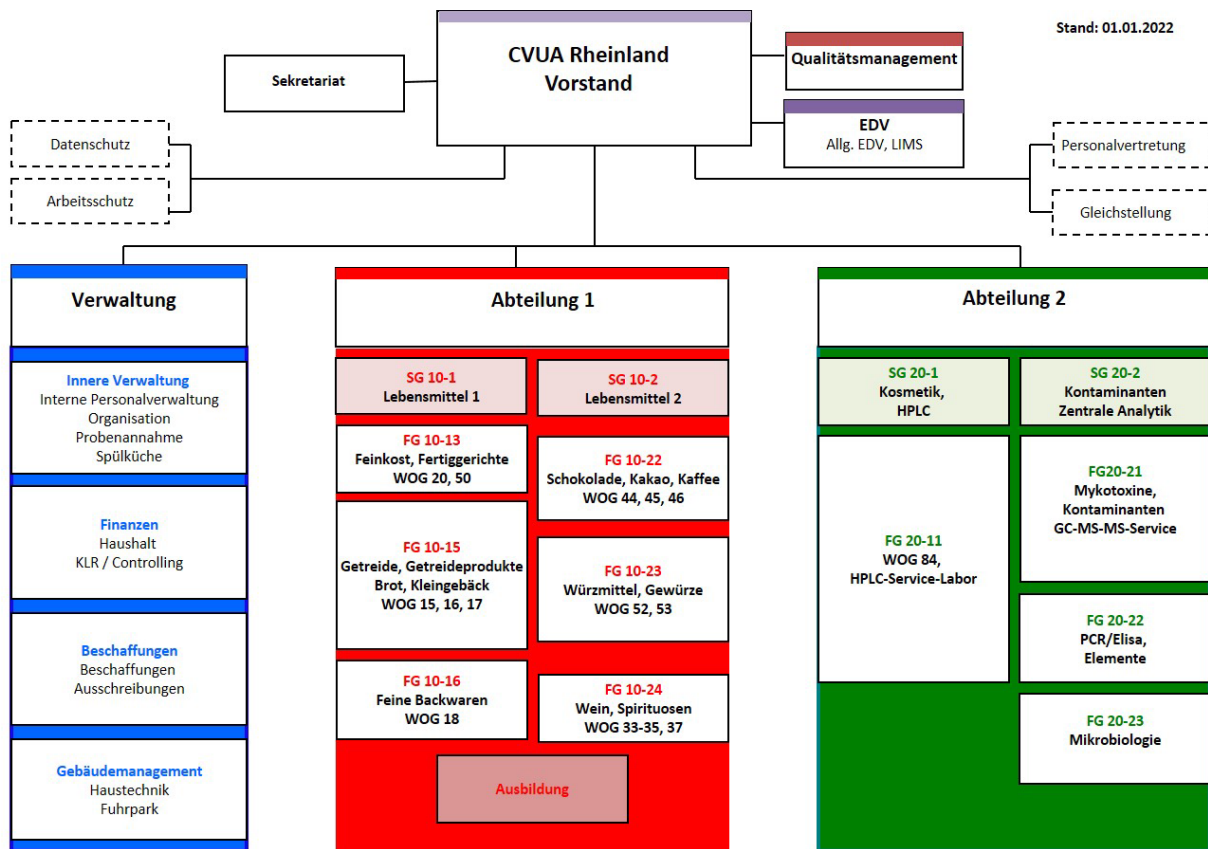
Stand: 01.01.2022

CVUA Rheinland
Vorstand

Sekretariat

Qualitätsmanagement

EDV
Allg. EDV, LIMS

Datenschutz

Arbeitsschutz

Personalvertretung

Gleichstellung

Verwaltung

Innere Verwaltung
Interne Personalverwaltung
Organisation
Probenannahme
Spülküche

Finanzen
Haushalt
KLR / Controlling

Beschaffungen
Beschaffungen
Ausschreibungen

Gebäudemanagement
Haustechnik
Fuhrpark

Abteilung 1

SG 10-1
Lebensmittel 1

SG 10-2
Lebensmittel 2

FG 10-13
Feinkost, Fertiggerichte
WOG 20, 50

FG 10-22
Schokolade, Kakao, Kaffee
WOG 44, 45, 46

FG 10-15
Getreide, Getreideprodukte
Brot, Kleingebäck
WOG 15, 16, 17

FG 10-23
Würzmittel, Gewürze
WOG 52, 53

FG 10-16
Feine Backwaren
WOG 18

FG 10-24
Wein, Spirituosen
WOG 33-35, 37

Ausbildung

Abteilung 2

SG 20-1
Kosmetik,
HPLC

SG 20-2
Kontaminanten
Zentrale Analytik

FG 20-11
WOG 84,
HPLC-Service-Labor

FG20-21
Mykotoxine,
Kontaminanten
GC-MS-MS-Service

FG 20-22
PCR/Elisa,
Elemente

FG 20-23
Mikrobiologie